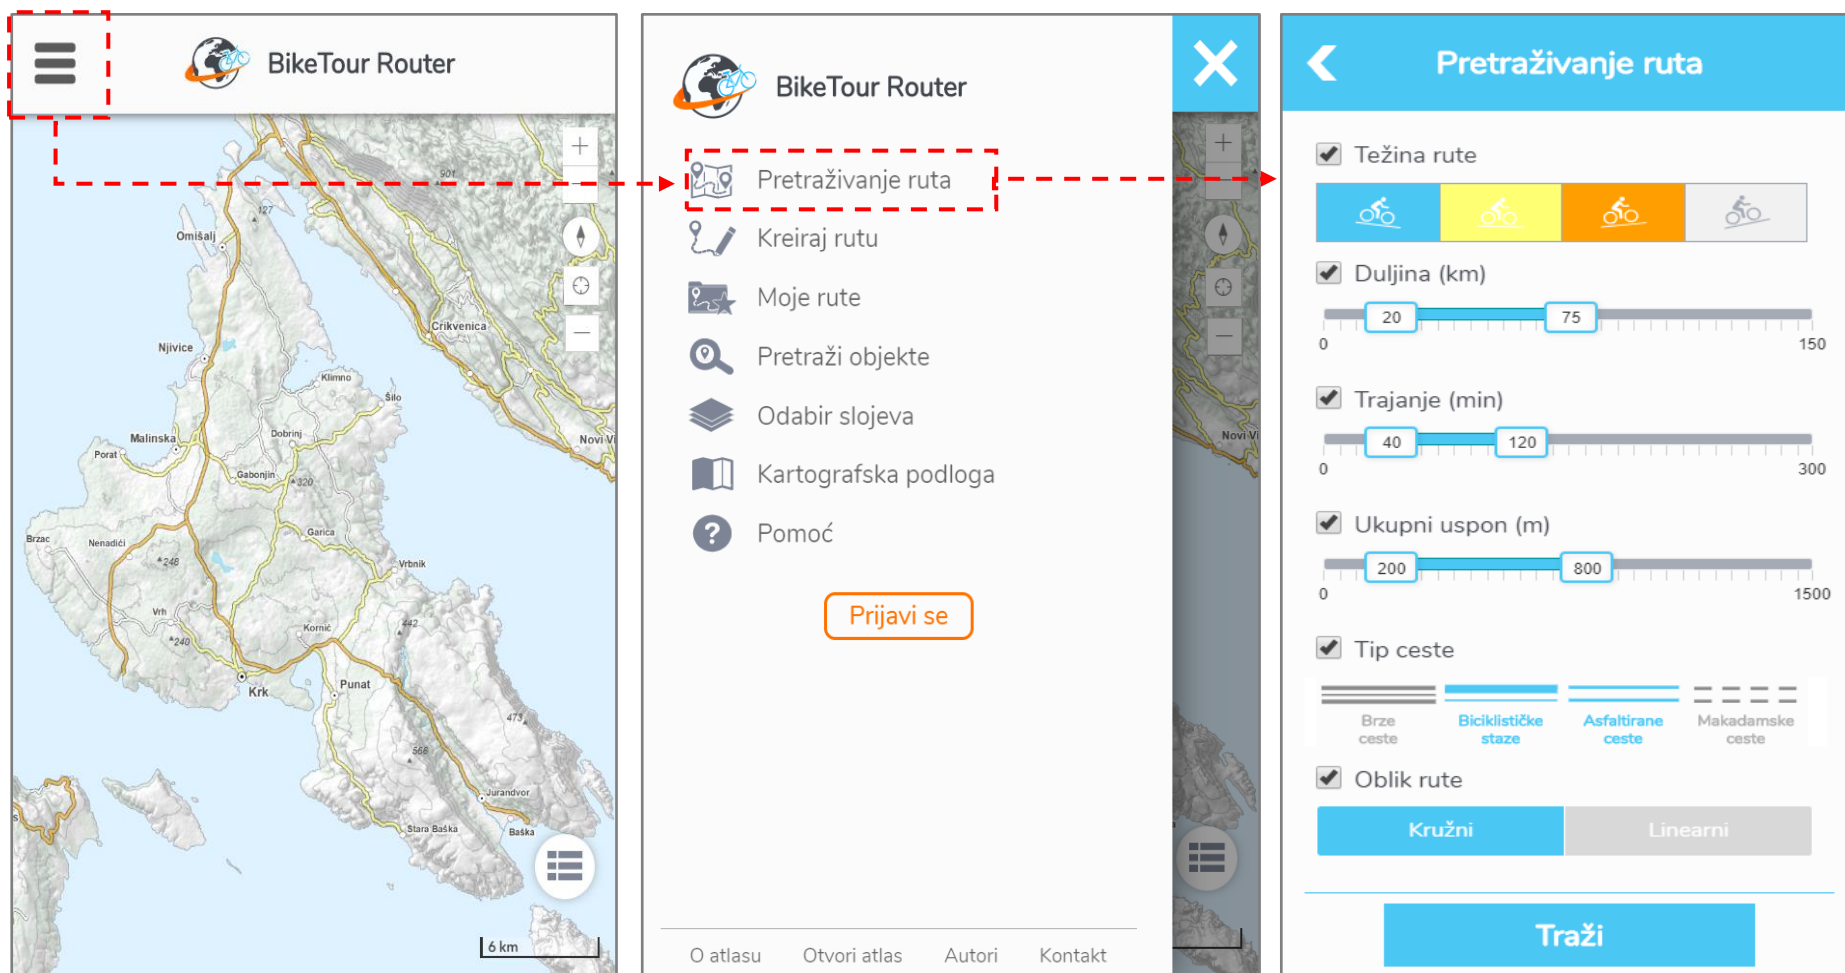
BikeTour Router

901
127
Omišalj
Njivice
Crikvenica
Klimno
Šilo
Malinska
Dobrinj
Novi Vi
Porat
Gabonjin
320
Garica
Brzac
Nenadići
248
Vrbnik
Vrh
240
Kornić
442
Krk
Punat
473
568
Jurandvor
Stara Baška
Baška
6 km

BikeTour Router

Pretraživanje ruta
Kreiraj rutu
Moje rute
Pretraži objekte
Odabir slojeva
Kartografska podloga
Pomoć

Prijavi se

O atlasu Otvori atlas Autori Kontakt

Novi Vi

Pretraživanje ruta

Težina rute

Duljina (km)
20 75
0 150

Trajanje (min)
40 120
0 300

Ukupni uspon (m)
200 800
0 1500

Tip ceste
Brze ceste
Biciklističke staze
Asfaltirane ceste
Makadamske ceste

Oblik rute
Kružni
Linearni

Traži